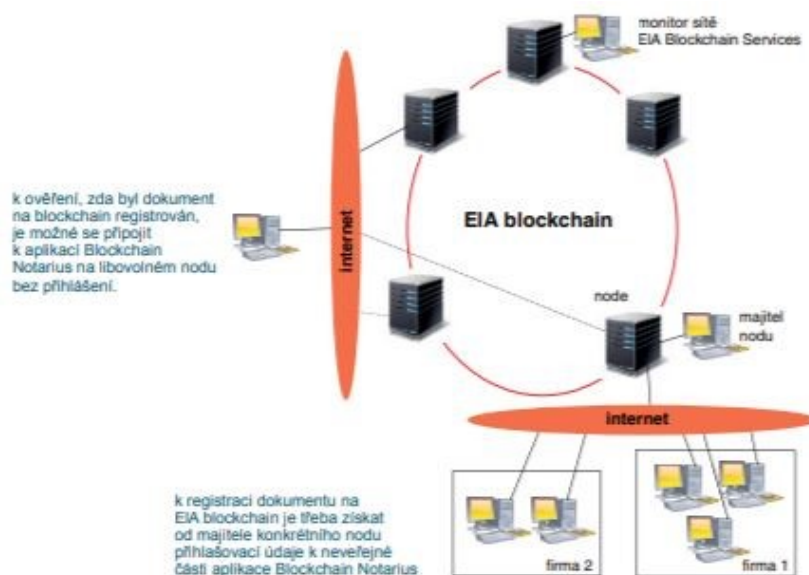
monitor sítě
EIA Blockchain Services

k ověření, zda byl dokument na blockchain registrován, je možné se připojit k aplikaci Blockchain Notarius na libovolném nodu bez přihlášení.

internet

EIA blockchain

node

majitel nodu

internet

k registraci dokumentu na EIA blockchain je třeba získat od majitele konkrétního nodu přihlašovací údaje k neveřejné části aplikace Blockchain Notarius

firma 2

firma 1